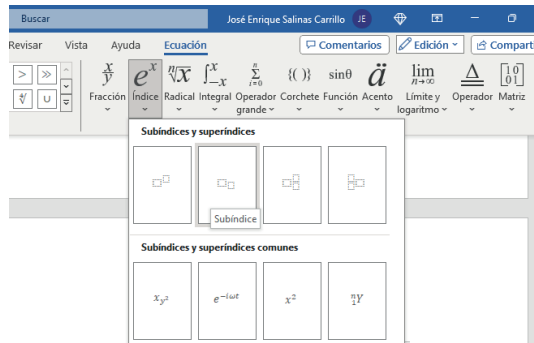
Buscar

José Enrique Salinas Carrillo JE

Revisar Vista Ayuda Ecuación

Comentarios Edición Compart

$\frac{x}{y}$ Fracción

$e^x$ Índice

$\sqrt[n]{x}$ Radical

$\int_{-x}^{x}$ Integral

$\sum_{i=0}^{n}$ Operador grande

$\{()\}$ Corchete

$\sin\theta$ Función

$\ddot{a}$ Acento

$\lim_{n\to\infty}$ Límite y logaritmo

$\underline{\Delta}$ Operador

$\begin{bmatrix}1&0\\0&1\end{bmatrix}$ Matriz

Subíndices y superíndices

Subíndice

Subíndices y superíndices comunes

$x_{y^2}$

$e^{-i\omega t}$

$x^2$

${}^{n}_{1}Y$